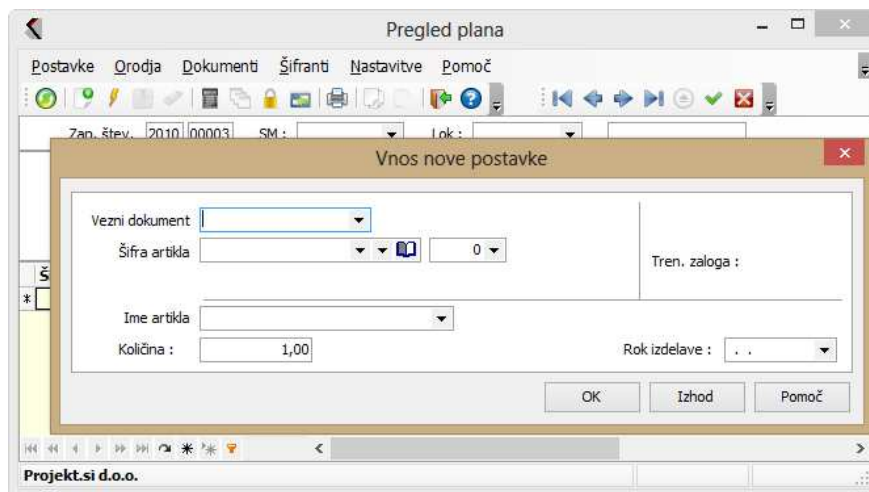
Pregled plana

Postavke Orodja Dokumenti Šifranti Nastavitve Pomoč

Zap. štev. 2010 00003 SM : Lok :

Vnos nove postavke

Vezni dokument
Šifra artikla 0

Tren. zaloga :

Ime artikla
Količina : 1,00

Rok izdelave : . .

OK Izhod Pomoč

Š
*

Projekt.si d.o.o.